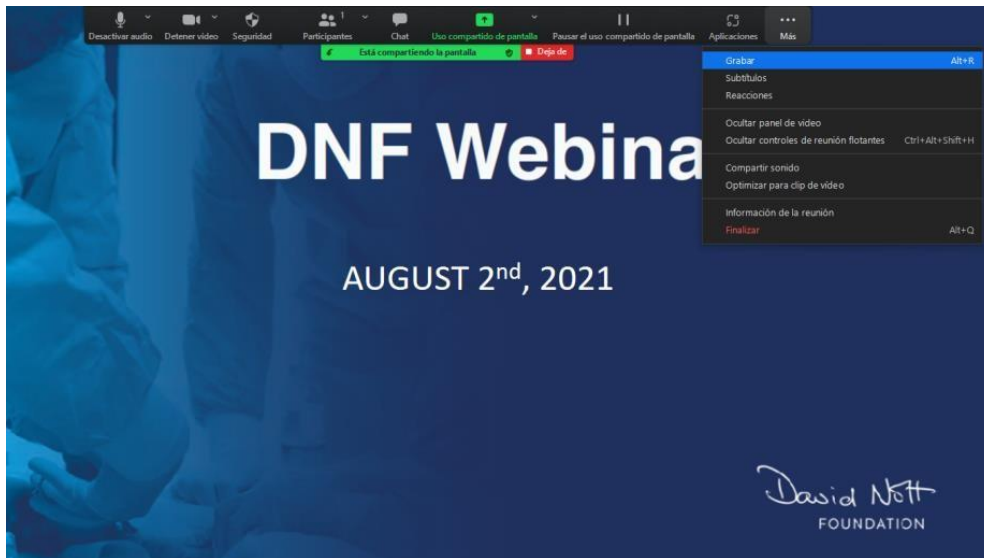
Desactivar audio Detener video Seguridad Participantes 1 Chat Uso compartido de pantalla Pausar el uso compartido de pantalla Aplicaciones Más

Está compartiendo la pantalla Deja de

Grabar Alt+R
Subtítulos
Reacciones
Ocultar panel de video
Ocultar controles de reunión flotantes Ctrl+Alt+Shift+H
Compartir sonido
Optimizar para clip de video
Información de la reunión
Finalizar Alt+Q

DNF Webina

AUGUST 2$^{nd}$, 2021

David Nott
FOUNDATION